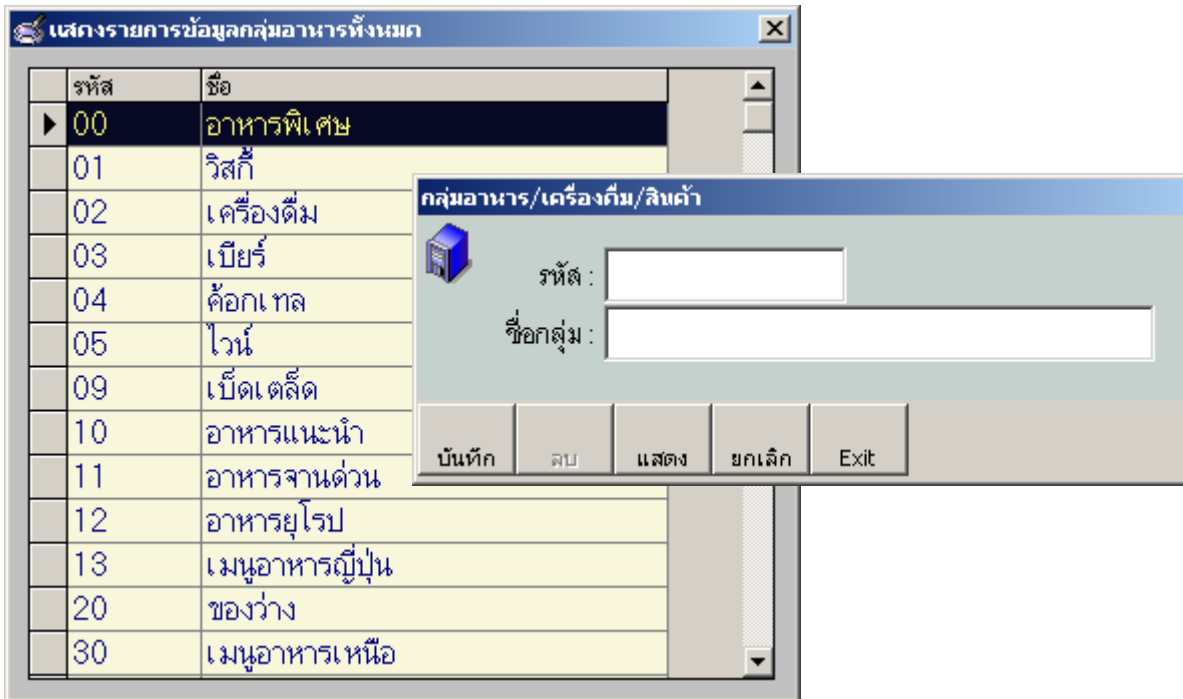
แสดงรายการข้อมูลกลุ่มอาหารทั้งหมด

| รหัส | ชื่อ |
|---|---|
| 00 | อาหารพิเศษ |
| 01 | วิสกี้ |
| 02 | เครื่องดื่ม |
| 03 | เบียร์ |
| 04 | ค้อกเทล |
| 05 | ไวน์ |
| 09 | เบ็ดเตล็ด |
| 10 | อาหารแนะนำ |
| 11 | อาหารจานด่วน |
| 12 | อาหารยุโรป |
| 13 | เมนูอาหารญี่ปุ่น |
| 20 | ของว่าง |
| 30 | เมนูอาหารเหนือ |

กลุ่มอาหาร/เครื่องดื่ม/สินค้า

รหัส :

ชื่อกลุ่ม :

บันทึก ลบ แสดง ยกเลิก Exit